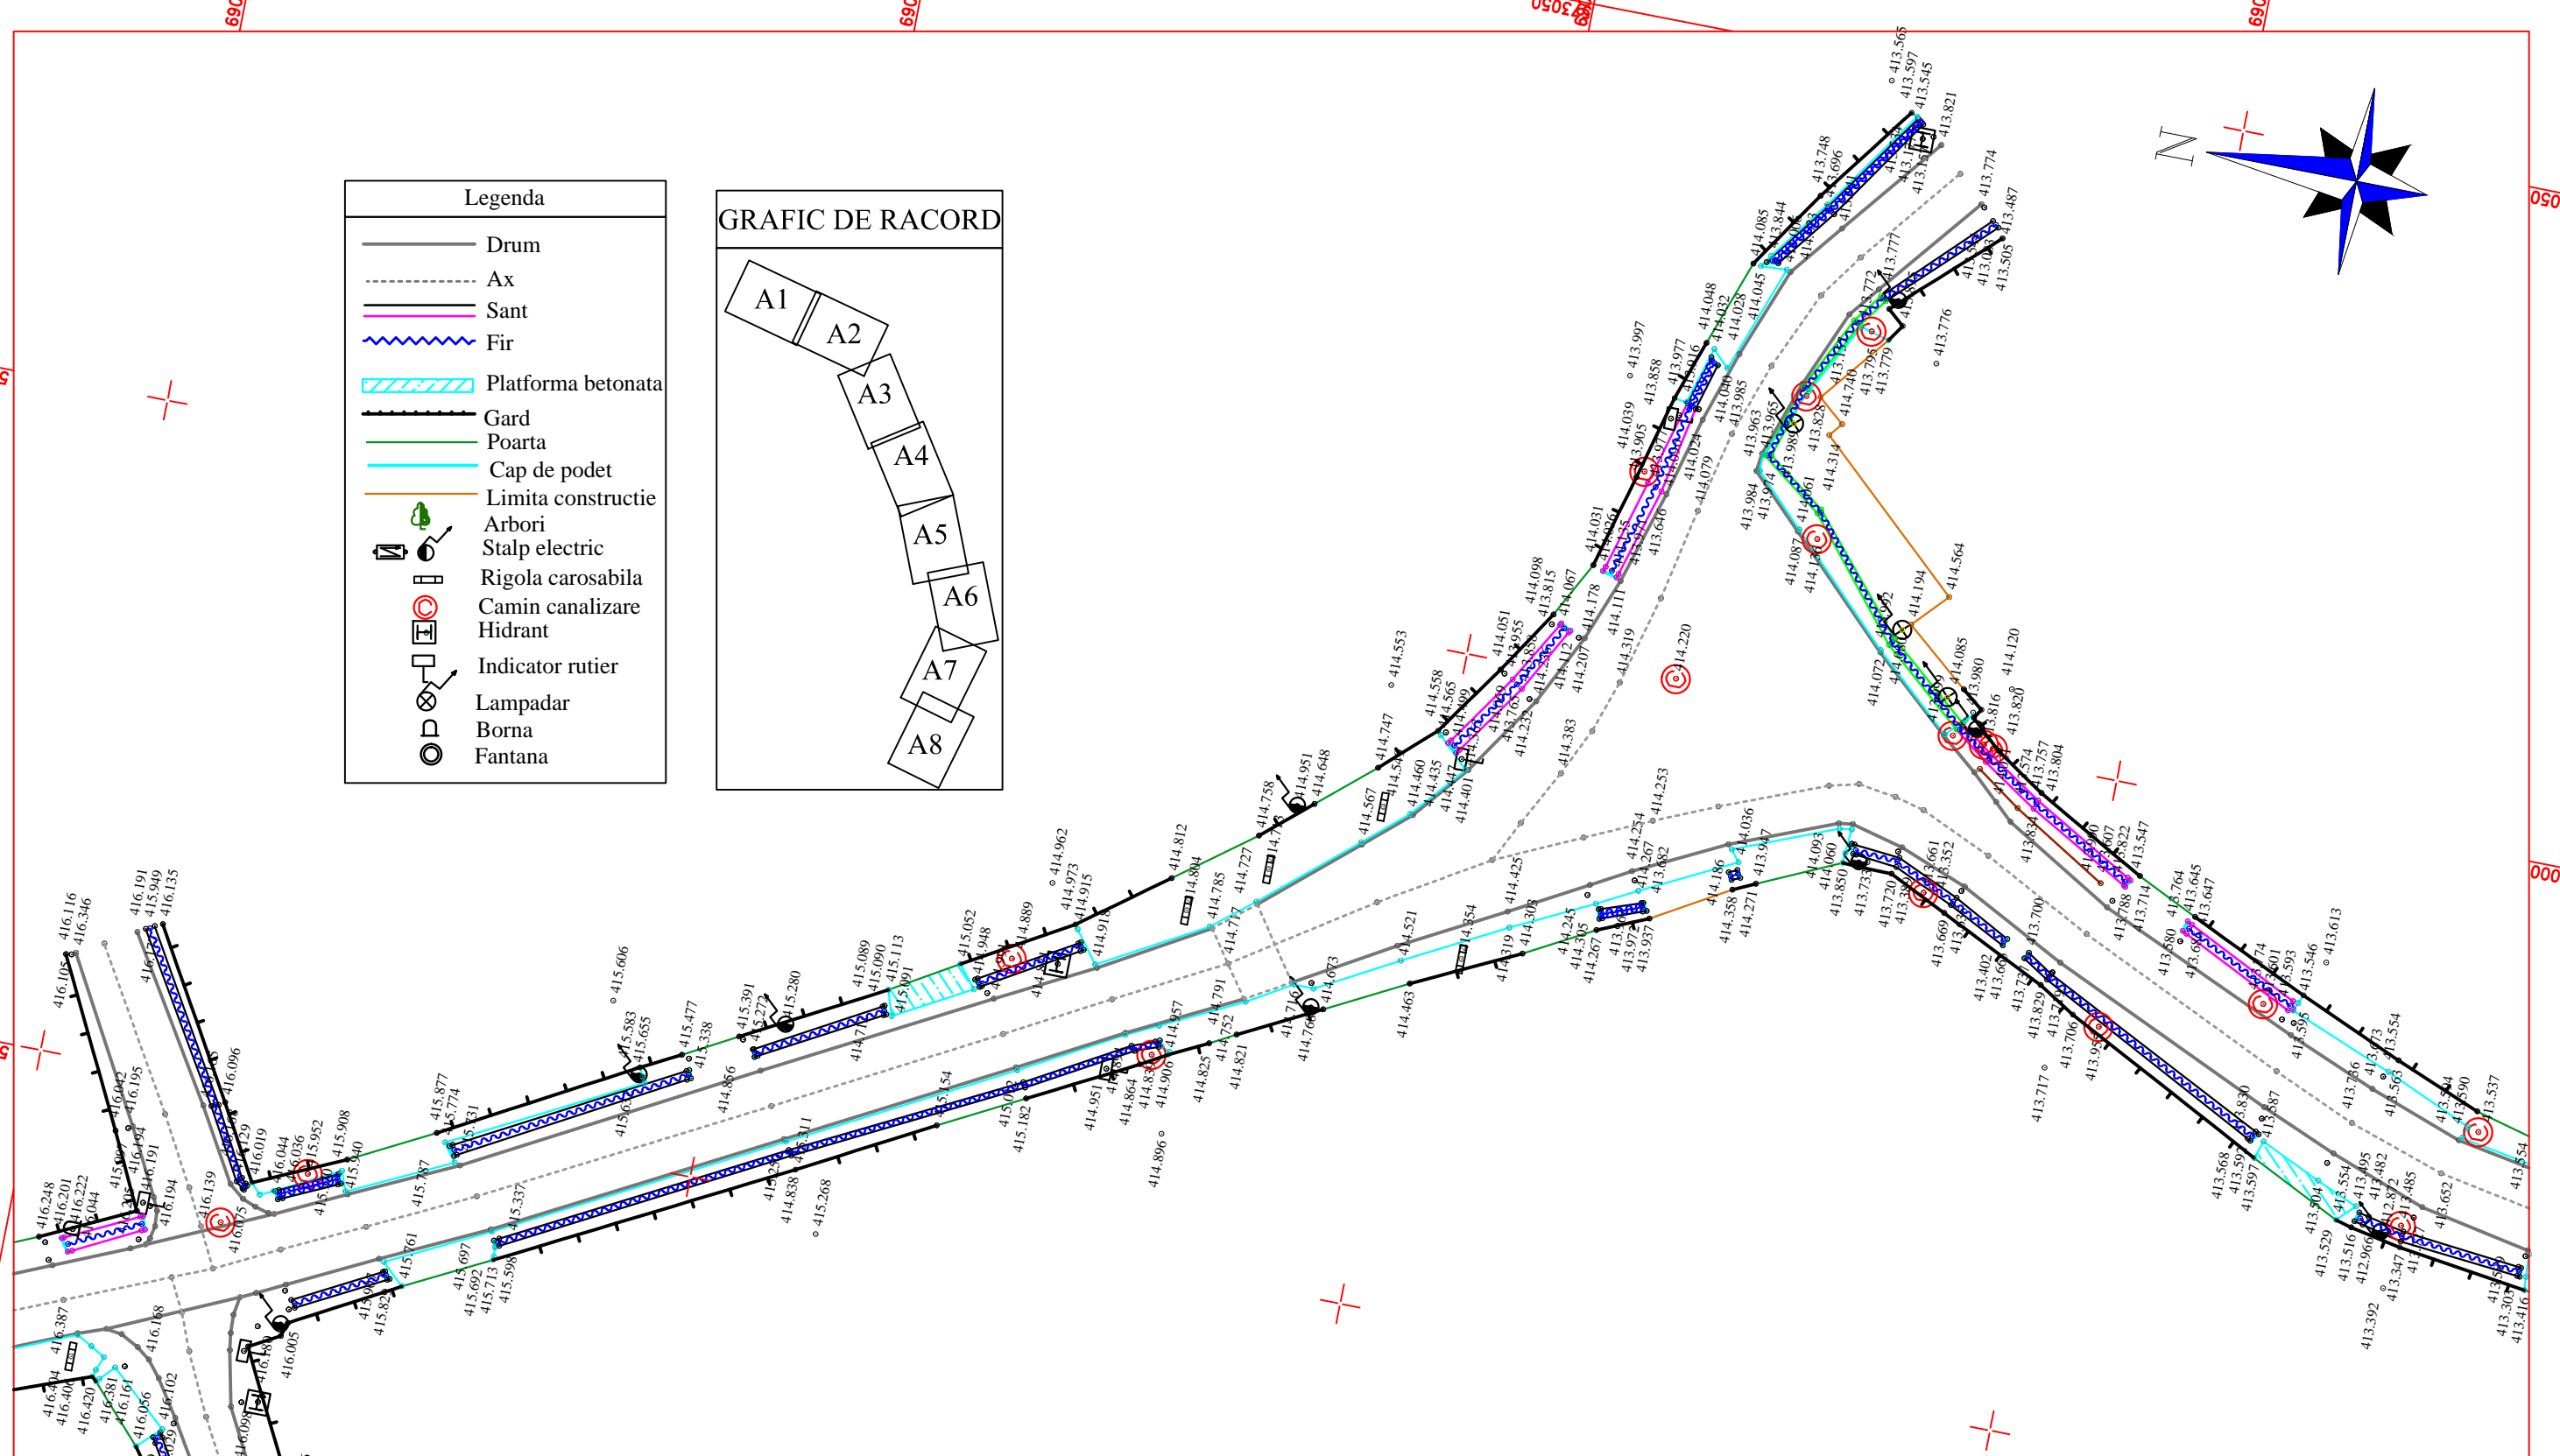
Legenda
Drum
Ax
Sant
Fir
Platforma betonata
Gard
Poarta
Cap de podet
Limita constructie
Arbori
Stalp electric
Rigola carosabila
Camin canalizare
Hidrant
Indicator rutier
Lampadar
Borna
Fantana

GRAFIC DE RACORD
A1
A2
A3
A4
A5
A6
A7
A8

N

416.116
416.346
416.191
415.949
416.135
416.096
416.019
416.044
416.036
415.952
415.908
415.940
416.248
416.201
416.222
416.044
416.194
416.139
416.075
416.387
416.168
416.005
416.102
416.381
416.420
416.404
415.877
415.774
415.787
415.583
415.655
415.606
415.477
415.338
415.391
415.272
415.280
415.089
415.090
415.113
415.091
415.052
414.948
414.889
414.962
414.973
414.915
414.812
414.804
414.785
414.727
414.758
414.951
414.648
414.747
414.553
414.567
414.460
414.435
414.401
414.558
414.565
414.051
414.098
414.067
413.815
413.955
414.178
414.111
414.319
414.207
414.383
414.220
414.031
413.997
413.858
413.977
414.039
413.905
414.048
414.032
414.028
414.045
414.040
413.985
414.024
414.079
413.963
413.984
414.085
413.748
413.696
413.565
413.597
413.545
413.821
413.774
413.487
413.505
413.777
413.772
413.776
413.795
413.779
414.740
414.314
414.564
414.194
414.085
413.980
414.120
413.816
413.820
413.757
413.804
413.547
413.764
413.645
413.647
413.613
413.546
413.554
413.537
413.652
413.485
413.392
413.347
413.568
413.597
413.504
413.529
413.516
413.830
413.687
413.717
413.706
413.700
413.669
413.402
413.720
413.733
413.850
413.661
413.352
414.093
414.060
414.036
413.957
414.186
414.358
414.271
414.254
414.267
413.682
414.253
414.425
414.305
414.245
414.267
413.937
414.354
414.521
414.463
414.673
414.766
414.791
414.752
414.821
414.825
414.957
414.906
414.864
414.951
414.896
415.182
415.154
415.311
414.838
415.268
415.337
415.761
415.697
415.692
415.713
415.598
415.82
416.072
416.195
416.154
416.191
416.129
413.788
413.714
413.680
413.593
413.563
413.590
413.786
413.973
413.833
413.822
413.672
413.640
413.625